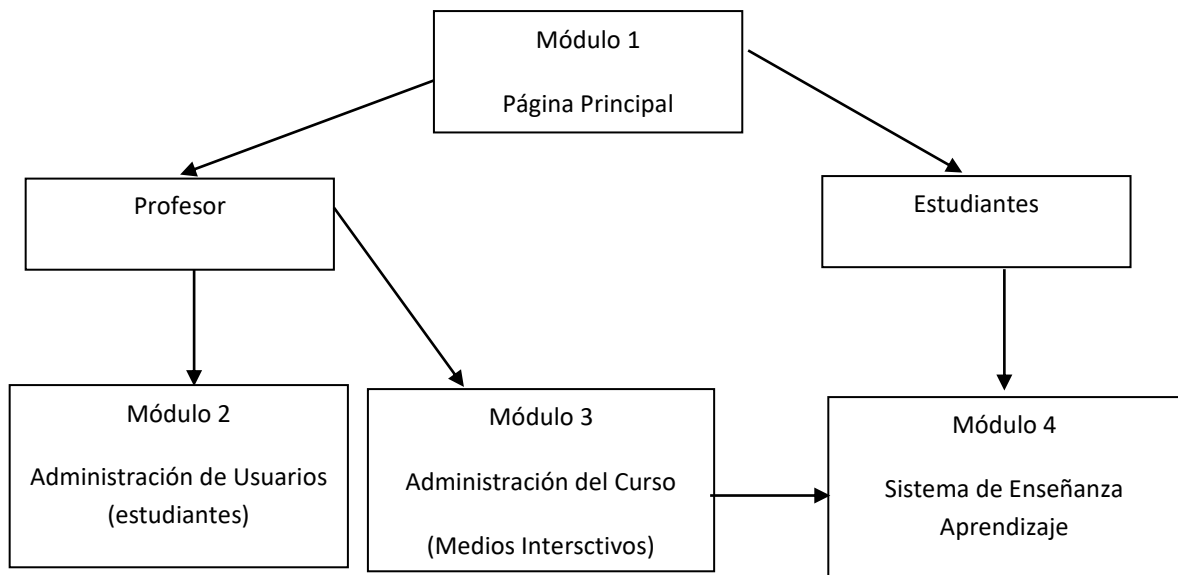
Módulo 1

Página Principal

Profesor

Estudiantes

Módulo 2

Administración de Usuarios (estudiantes)

Módulo 3

Administración del Curso

(Medios Intersctivos)

Módulo 4

Sistema de Enseñanza Aprendizaje